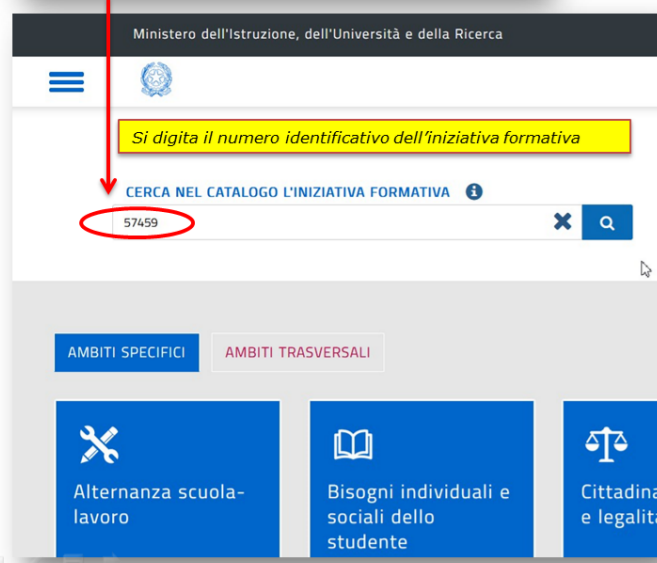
Ministero dell'Istruzione, dell'Università e della Ricerca

Si digita il numero identificativo dell'iniziativa formativa

CERCA NEL CATALOGO L'INIZIATIVA FORMATIVA

57459

AMBITI SPECIFICI

AMBITI TRASVERSALI

Alternanza scuola-lavoro

Bisogni individuali e sociali dello studente

Cittadina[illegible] e legalit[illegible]